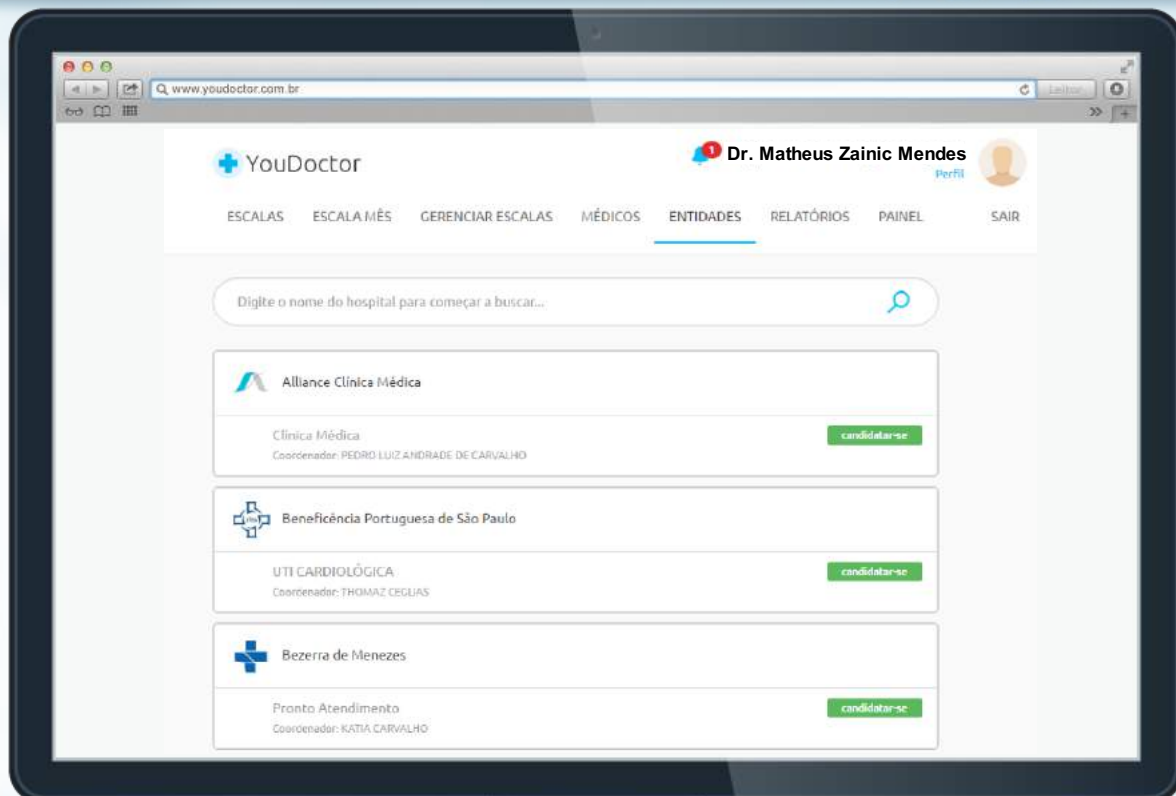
www.youdoctor.com.br

Leitor

YouDoctor

1 Dr. Matheus Zainic Mendes
Perfil

ESCALAS ESCALA MÊS GERENCIAR ESCALAS MÉDICOS ENTIDADES RELATÓRIOS PAINEL SAIR

Digite o nome do hospital para começar a buscar...

Alliance Clínica Médica

Clínica Médica
Coordenador: PEDRO LUIZ ANDRADE DE CARVALHO
candidatar-se

Beneficência Portuguesa de São Paulo

UTI CARDIOLÓGICA
Coordenador: THOMAZ CEGLIAS
candidatar-se

Bezerra de Menezes

Pronto Atendimento
Coordenador: KATIA CARVALHO
candidatar-se